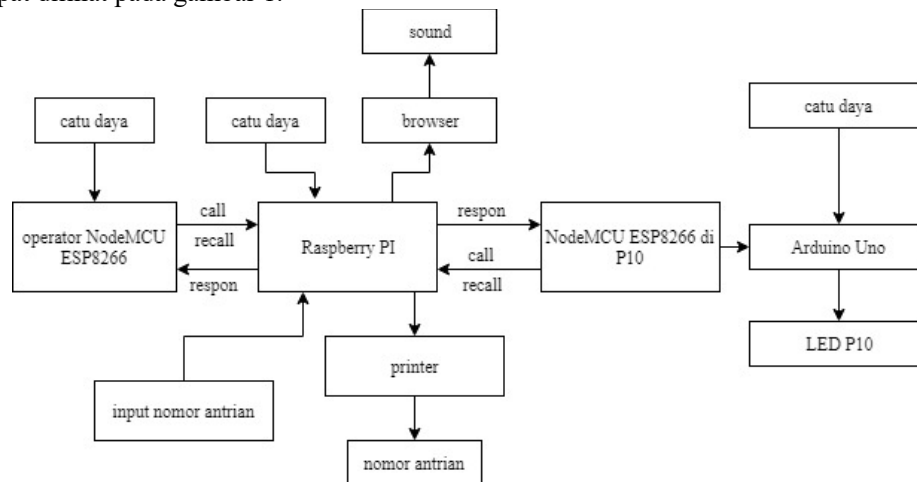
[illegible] dilihat pada gambar 1.

sound

catu daya

catu daya

browser

catu daya

call

recall

respon

operator NodeMCU ESP8266

Raspberry PI

respon

call

recall

NodeMCU ESP8266 di P10

Arduino Uno

LED P10

printer

input nomor antrian

nomor antrian